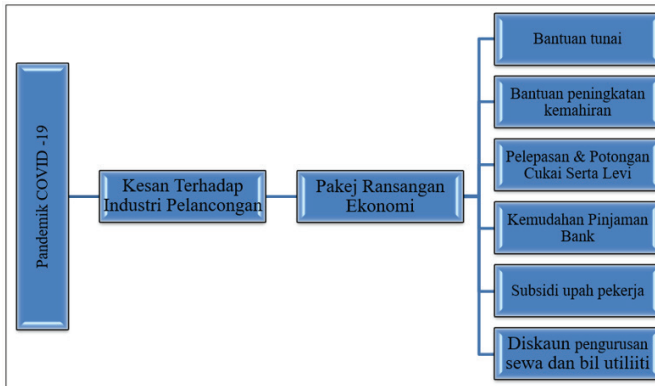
Pandemik COVID -19

Kesan Terhadap Industri Pelancongan

Pakej Ransangan Ekonomi

Bantuan tunai

Bantuan peningkatan kemahiran

Pelepasan & Potongan Cukai Serta Levi

Kemudahan Pinjaman Bank

Subsidi upah pekerja

Diskaun pengurusan sewa dan bil utiliiti